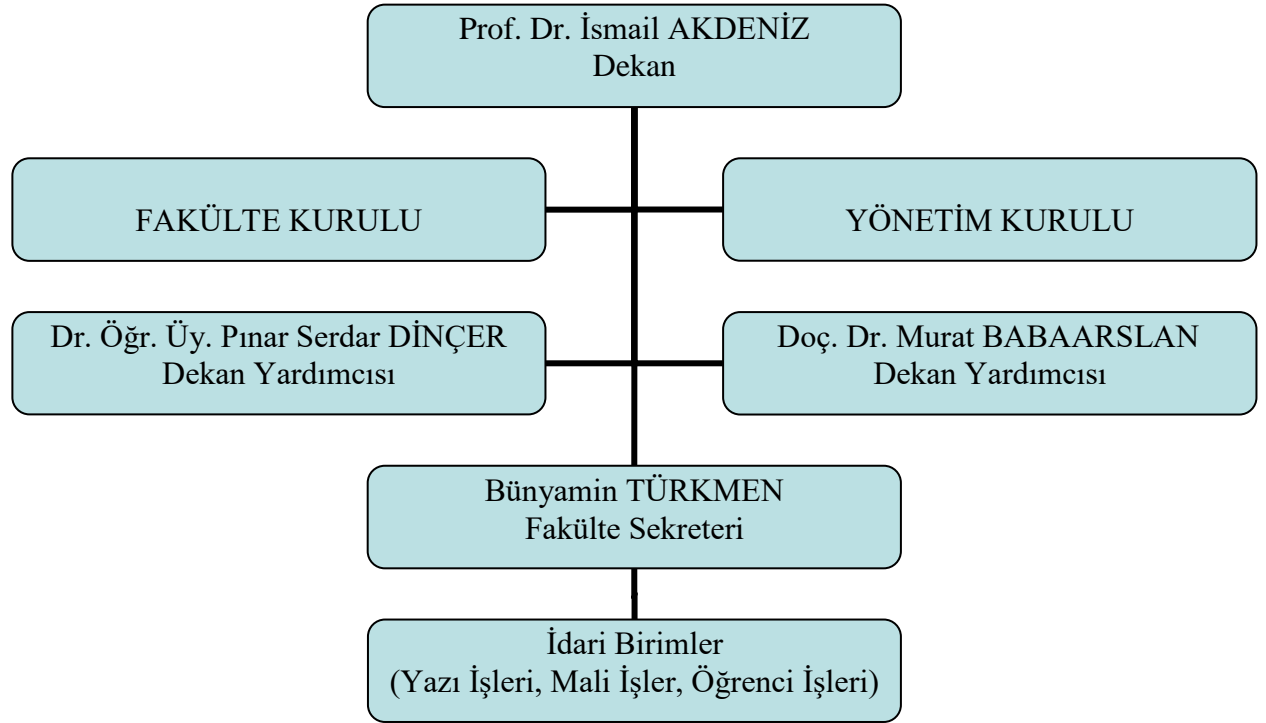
Prof. Dr. İsmail AKDENİZ
Dekan

FAKÜLTE KURULU

YÖNETİM KURULU

Dr. Öğr. Üy. Pınar Serdar DİNÇER
Dekan Yardımcısı

Doç. Dr. Murat BABAARSLAN
Dekan Yardımcısı

Bünyamin TÜRKMEN
Fakülte Sekreteri

İdari Birimler
(Yazı İşleri, Mali İşler, Öğrenci İşleri)